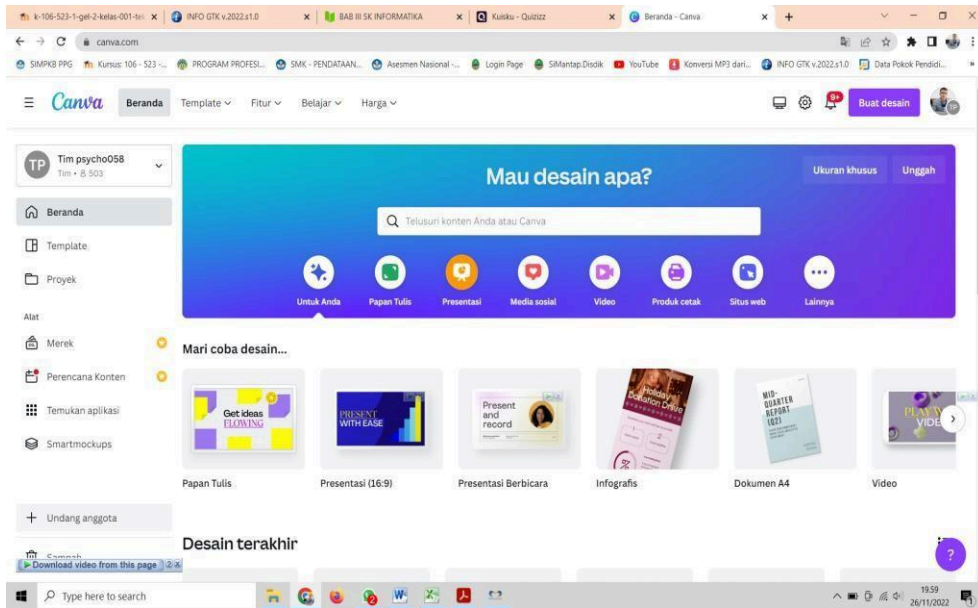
k-106-523-1-gel-2-kelas-001-tei | INFO GTK v.2022.s1.0 | BAB III SK INFORMATIKA | Kuisku - Quizizz | Beranda - Canva | +

canva.com

SIMPKB PPG | Kursus: 106 - 523 -... | PROGRAM PROFESI... | SMK - PENDATAAN... | Asesmen Nasional -... | Login Page | SiMantap Disdik | YouTube | Konversi MP3 dari... | INFO GTK v.2022.s1.0 | Data Pokok Pendidi...

Canva | Beranda | Template | Fitur | Belajar | Harga

9+ | Buat desain

Tim psycho058
Tim • 8 503

Beranda
Template
Proyek

Alat
Merek
Perencana Konten
Temukan aplikasi
Smartmockups

Undang anggota
Sampah

Download video from this page

Mau desain apa?

Ukuran khusus | Unggah

Telusuri konten Anda atau Canva

Untuk Anda | Papan Tulis | Presentasi | Media sosial | Video | Produk cetak | Situs web | Lainnya

Mari coba desain...

Get ideas FLOWING
PRESENT WITH EASE
Present and record
Holiday Donation Drive
MID-QUARTER REPORT [Q2]
PLAY VIDEO

Papan Tulis | Presentasi (16:9) | Presentasi Berbicara | Infografis | Dokumen A4 | Video

Desain terakhir

?

Type here to search

19.59
26/11/2022